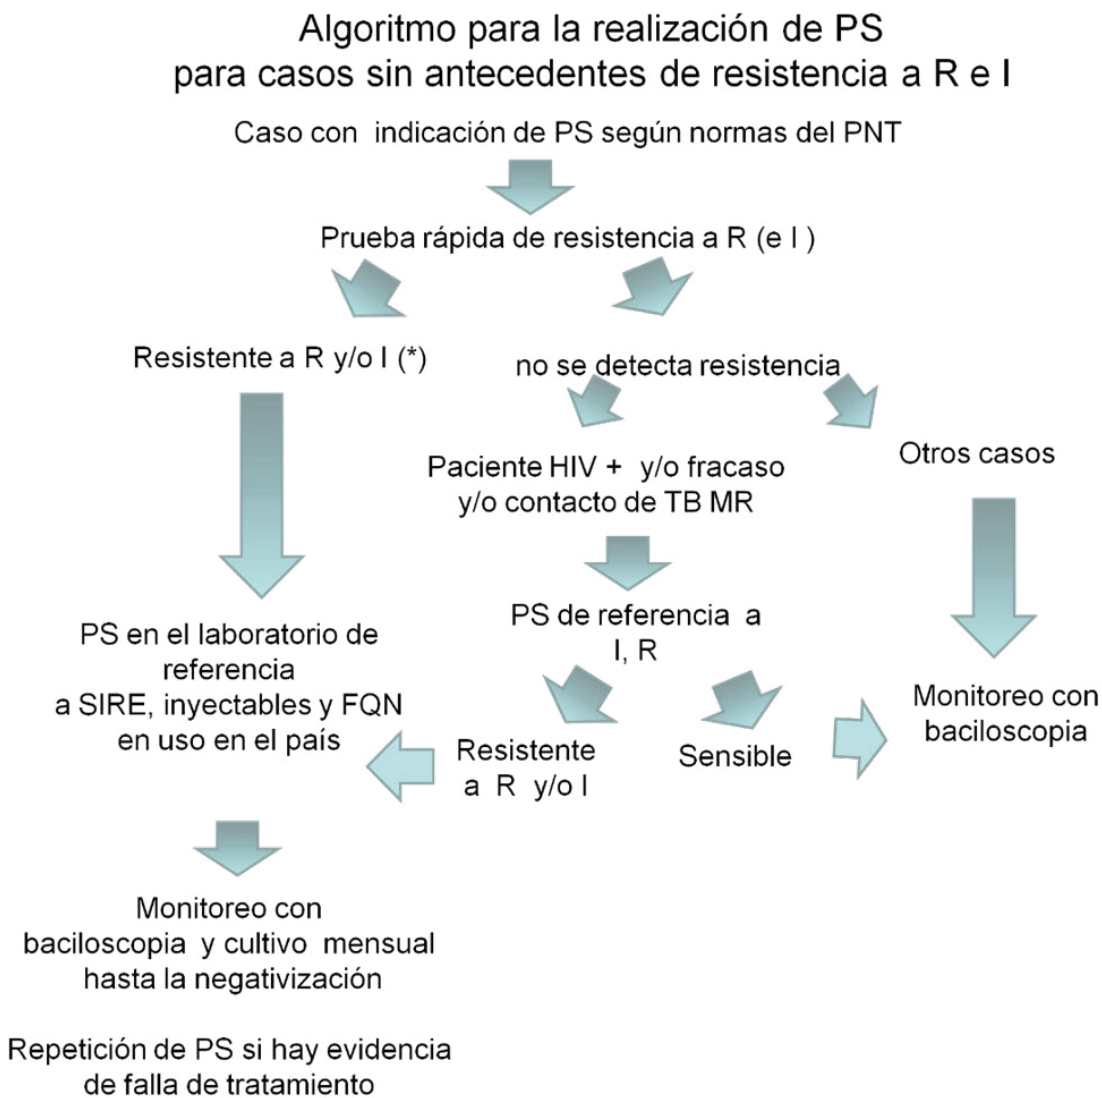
Algoritmo para la realización de PS
para casos sin antecedentes de resistencia a R e I

Caso con indicación de PS según normas del PNT

Prueba rápida de resistencia a R (e I )

Resistente a R y/o I (*)

no se detecta resistencia

Paciente HIV + y/o fracaso y/o contacto de TB MR

Otros casos

PS de referencia a I, R

PS en el laboratorio de referencia a SIRE, inyectables y FQN en uso en el país

Resistente a R y/o I

Sensible

Monitoreo con baciloscopia

Monitoreo con baciloscopia y cultivo mensual hasta la negativización

Repetición de PS si hay evidencia de falla de tratamiento